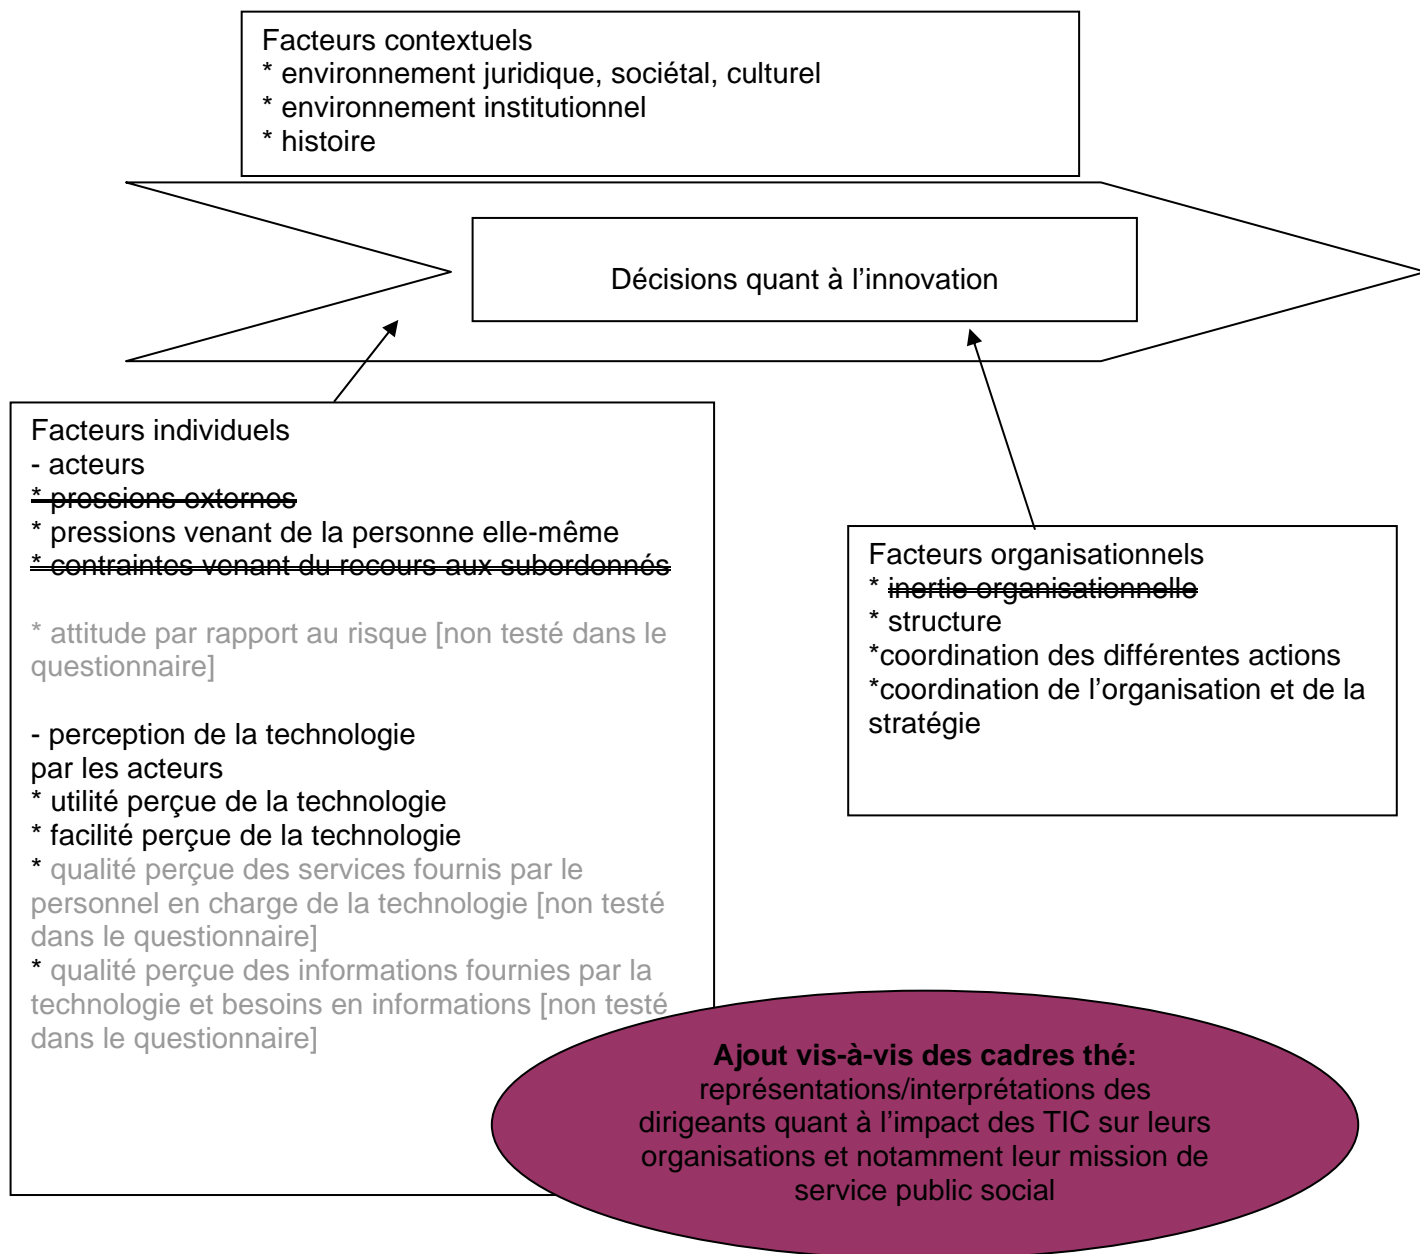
Facteurs contextuels
* environnement juridique, sociétal, culturel
* environnement institutionnel
* histoire

Décisions quant à l'innovation

Facteurs individuels
- acteurs
* pressions externes
* pressions venant de la personne elle-même
* contraintes venant du recours aux subordonnés

* attitude par rapport au risque [non testé dans le questionnaire]

- perception de la technologie par les acteurs
* utilité perçue de la technologie
* facilité perçue de la technologie
* qualité perçue des services fournis par le personnel en charge de la technologie [non testé dans le questionnaire]
* qualité perçue des informations fournies par la technologie et besoins en informations [non testé dans le questionnaire]

Facteurs organisationnels
* inertie organisationnelle
* structure
*coordination des différentes actions
*coordination de l'organisation et de la stratégie

**Ajout vis-à-vis des cadres thé:** représentations/interprétations des dirigeants quant à l'impact des TIC sur leurs organisations et notamment leur mission de service public social